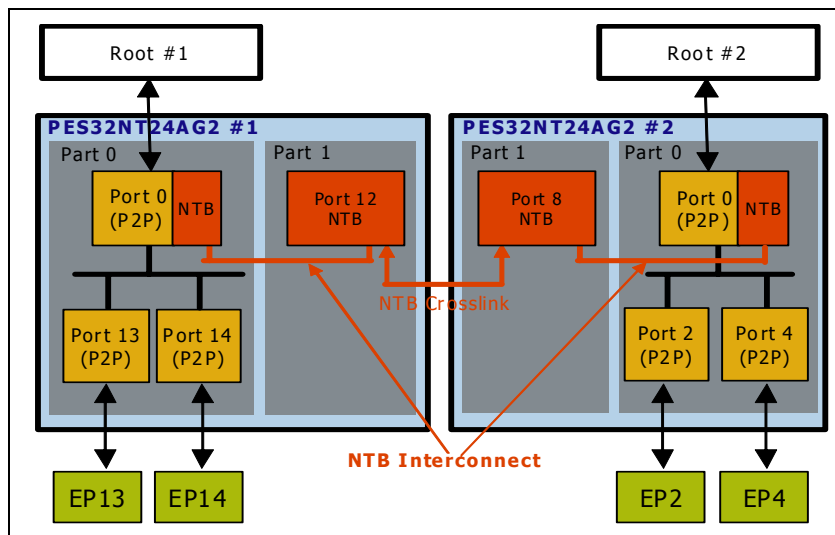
Root #1

Root #2

PES32NT24AG2 #1

Part 0

Port 0 (P2P)

NTB

Part 1

Port 12 NTB

Port 13 (P2P)

Port 14 (P2P)

PES32NT24AG2 #2

Part 1

Port 8 NTB

Part 0

Port 0 (P2P)

NTB

Port 2 (P2P)

Port 4 (P2P)

NTB Crosslink

NTB Interconnect

EP13

EP14

EP2

EP4